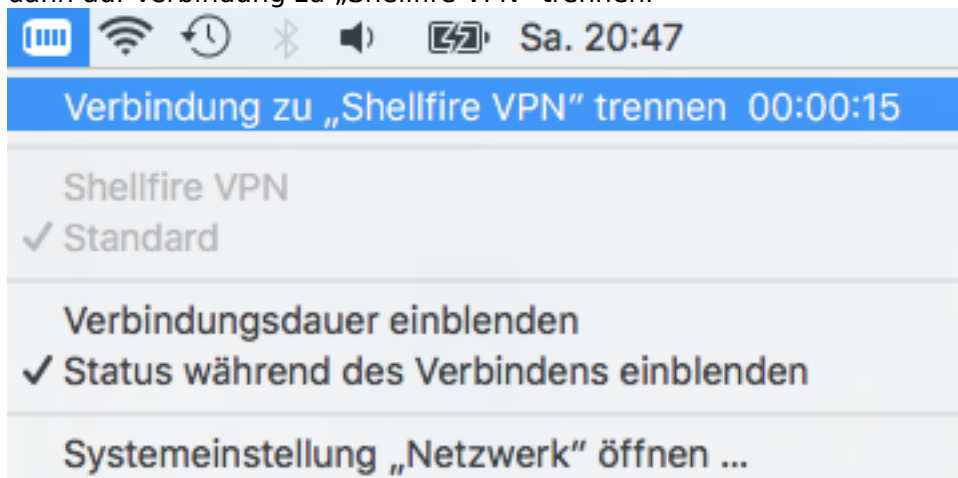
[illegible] auf Verbindung zu „Shellfire VPN" trennen.

Sa. 20:47

Verbindung zu „Shellfire VPN" trennen 00:00:15

Shellfire VPN
✓ Standard

Verbindungsdauer einblenden
✓ Status während des Verbindens einblenden

Systemeinstellung „Netzwerk" öffnen ...